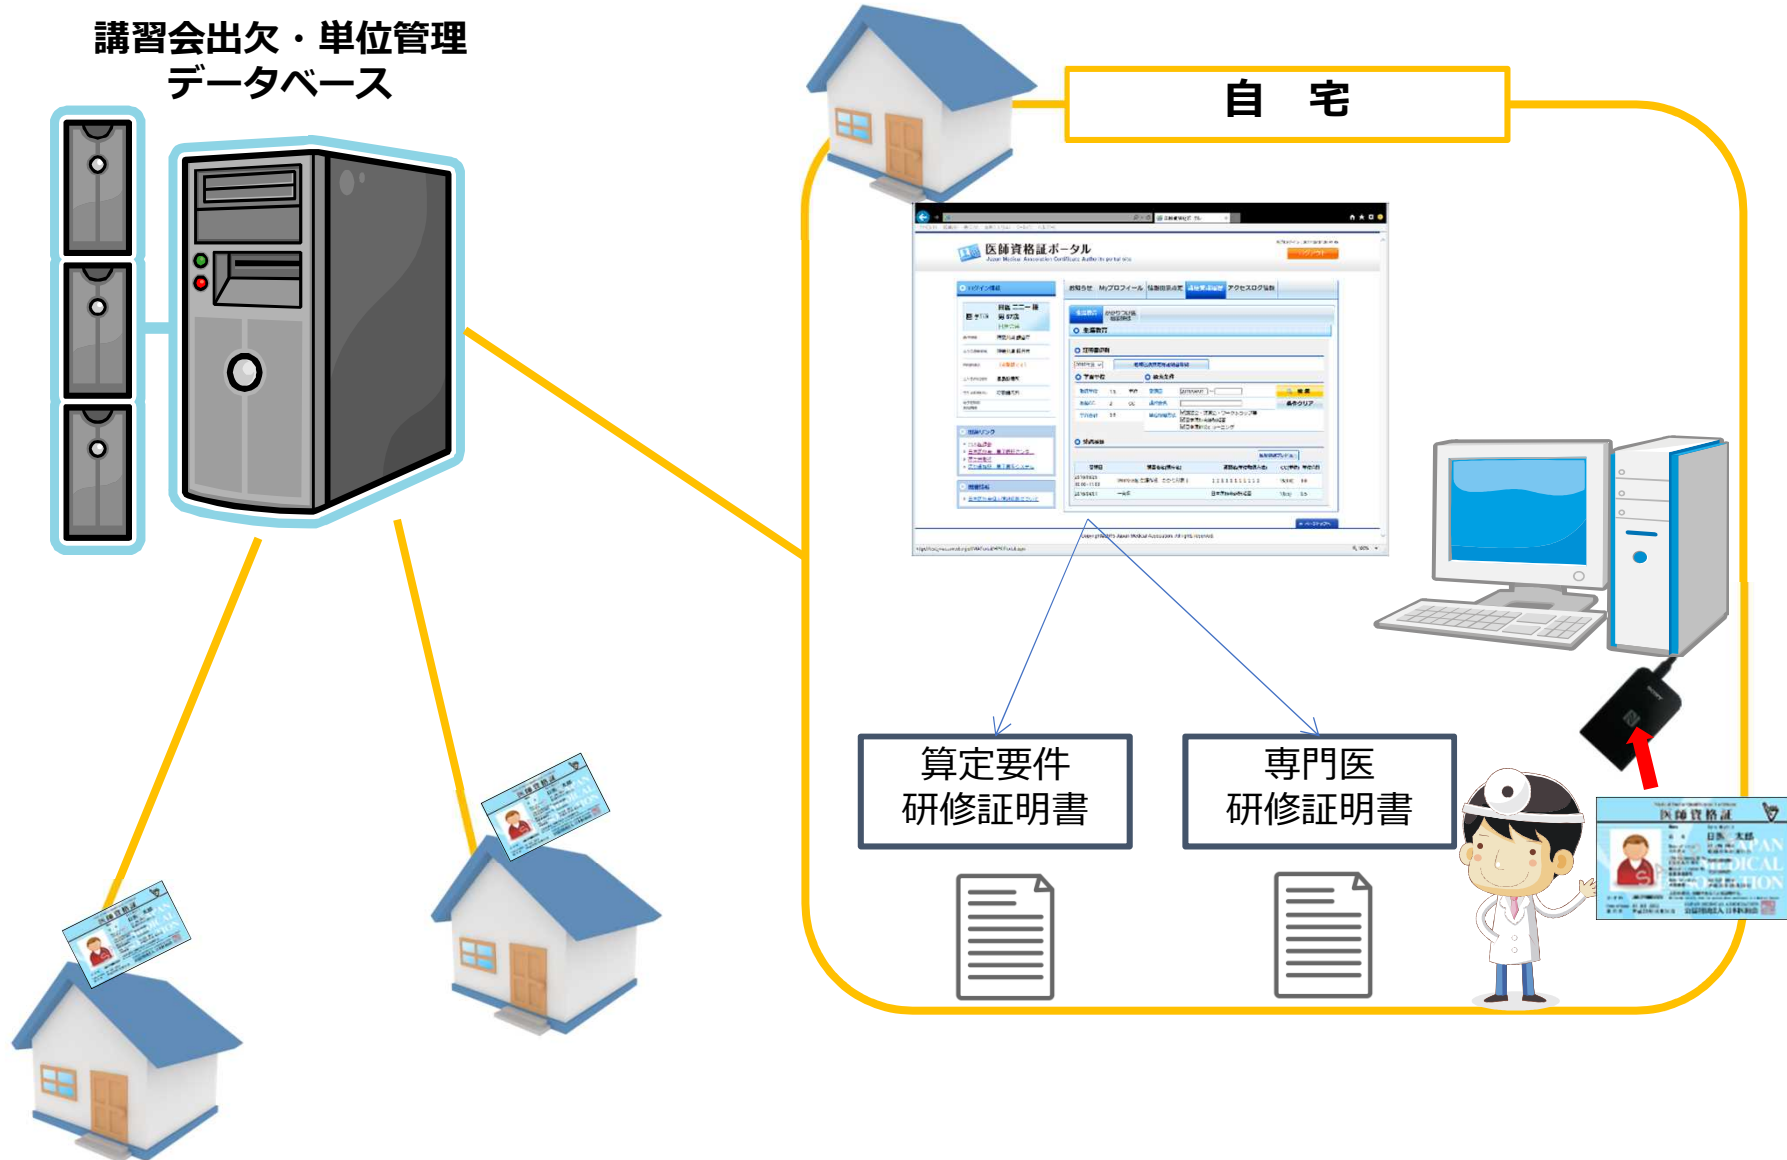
講習会出欠・単位管理
データベース

自　宅

医師資格証ポータル

Myプロフィール

アクセスログ

算定要件
研修証明書

専門医
研修証明書

医師資格証

日医　太郎

JAPAN
MEDICAL
ASSOCIATION

公益社団法人 日本医師会